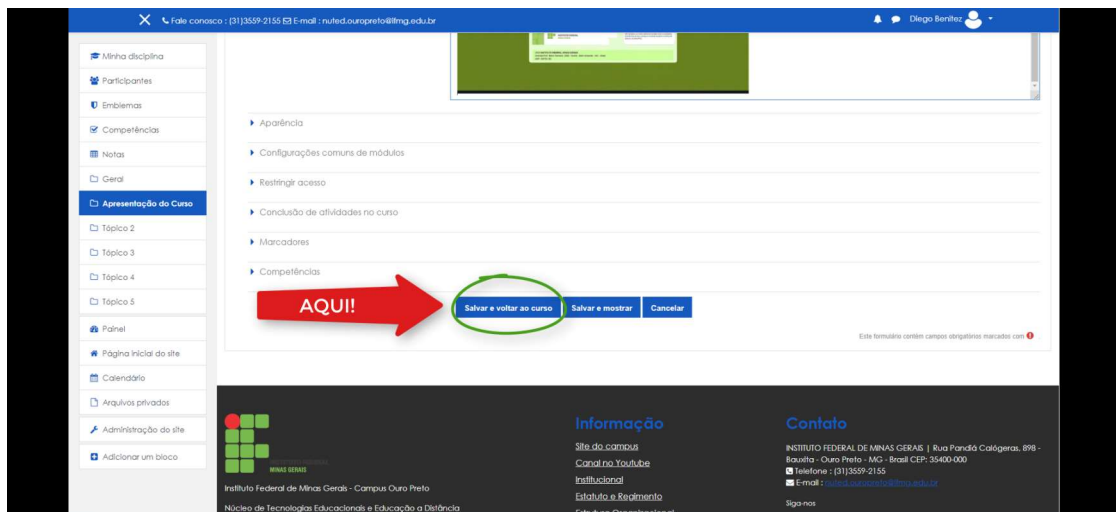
Fale conosco : (31)3559-2155 E-mail : nuted.ouropreto@ifmg.edu.br

Diego Benitez

Minha disciplina
Participantes
Emblemas
Competências
Notas
Geral
Apresentação do Curso
Tópico 2
Tópico 3
Tópico 4
Tópico 5
Painel
Página inicial do site
Calendário
Arquivos privados
Administração do site
Adicionar um bloco

Aparência
Configurações comuns de módulos
Restringir acesso
Conclusão de atividades no curso
Marcadores
Competências

AQUI!

Salvar e voltar ao curso
Salvar e mostrar
Cancelar

Este formulário contém campos obrigatórios marcados com

MINAS GERAIS
Instituto Federal de Minas Gerais - Campus Ouro Preto
Núcleo de Tecnologias Educacionais e Educação a Distância

Informação
Site do campus
Canal no Youtube
Institucional
Estatuto e Regimento
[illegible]

Contato
INSTITUTO FEDERAL DE MINAS GERAIS | Rua Pandiá Calógeras, 898 - Bauxita - Ouro Preto - MG - Brasil CEP: 35400-000
Telefone : (31)3559-2155
E-mail : nuted.ouropreto@ifmg.edu.br
Siga-nos